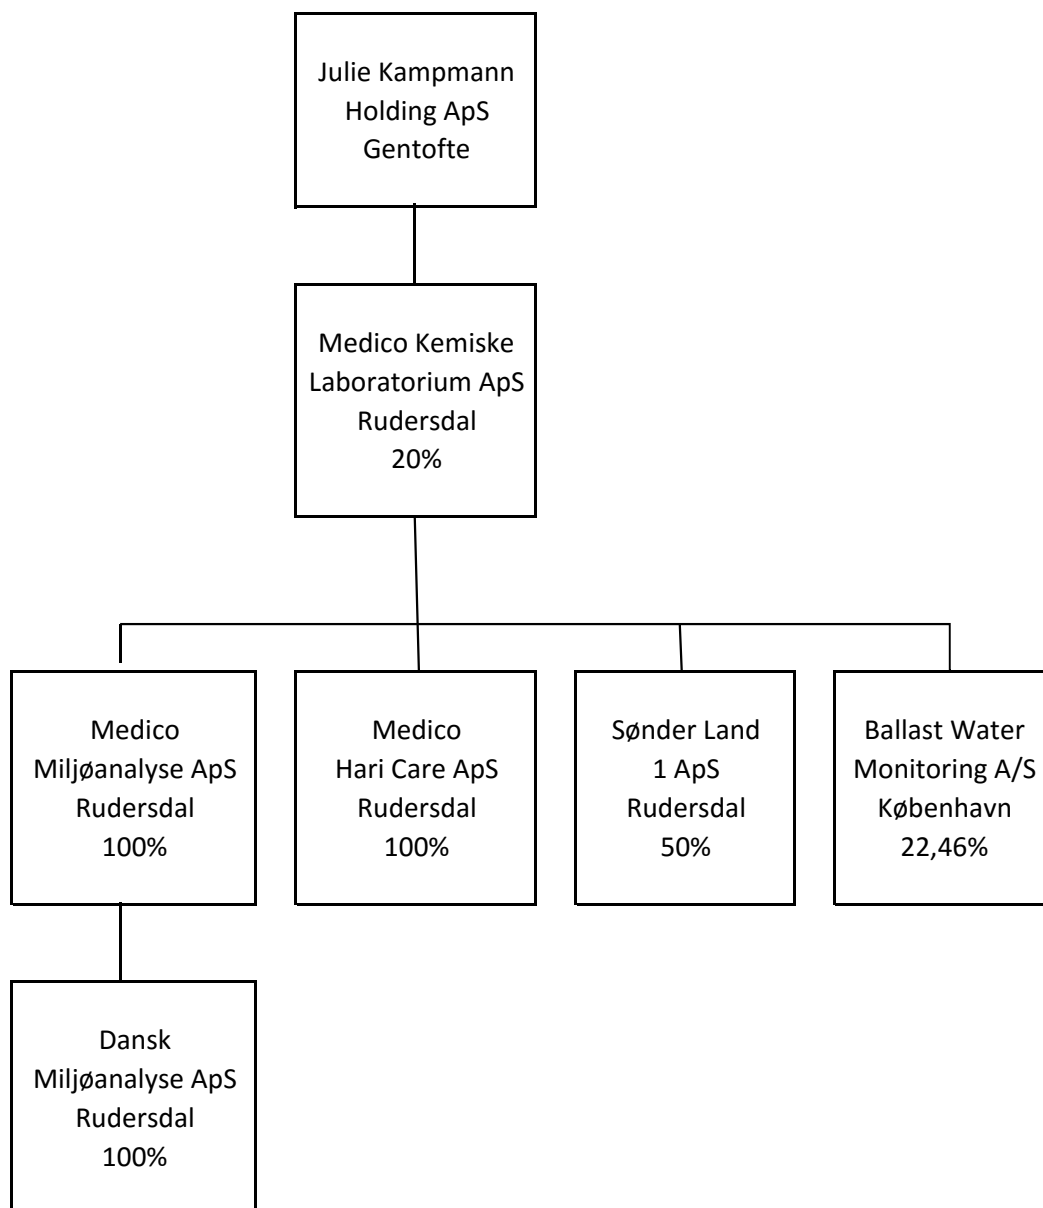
Julie Kampmann
Holding ApS
Gentofte

Medico Kemiske
Laboratorium ApS
Rudersdal
20%

Medico
Miljøanalyse ApS
Rudersdal
100%

Medico
Hari Care ApS
Rudersdal
100%

Sønder Land
1 ApS
Rudersdal
50%

Ballast Water
Monitoring A/S
København
22,46%

Dansk
Miljøanalyse ApS
Rudersdal
100%